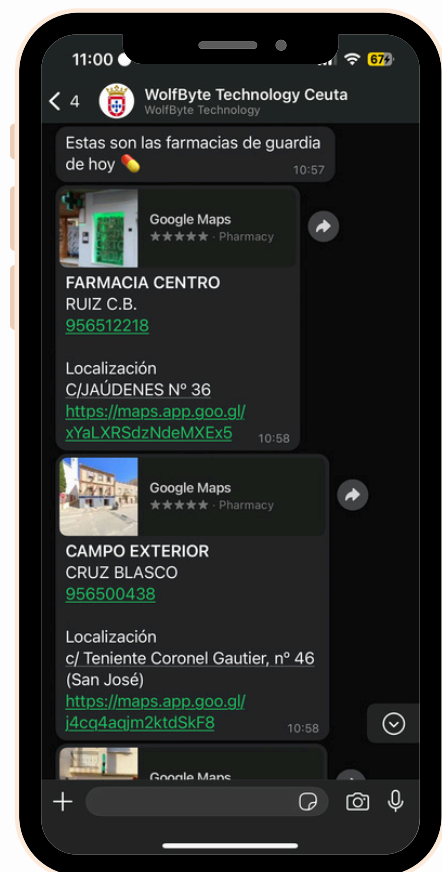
11:00 67

< 4 WolfByte Technology Ceuta
WolfByte Technology

Estas son las farmacias de guardia de hoy 💊 10:57

Google Maps
★★★★★ · Pharmacy

FARMACIA CENTRO
RUIZ C.B.
956512218

Localización
C/JAÚDENES Nº 36
https://maps.app.goo.gl/xYaLXRSdzNdeMXEx5 10:58

Google Maps
★★★★★ · Pharmacy

CAMPO EXTERIOR
CRUZ BLASCO
956500438

Localización
c/ Teniente Coronel Gautier, nº 46 (San José)
https://maps.app.goo.gl/j4cq4aqjm2ktdSkF8 10:58

Google Maps